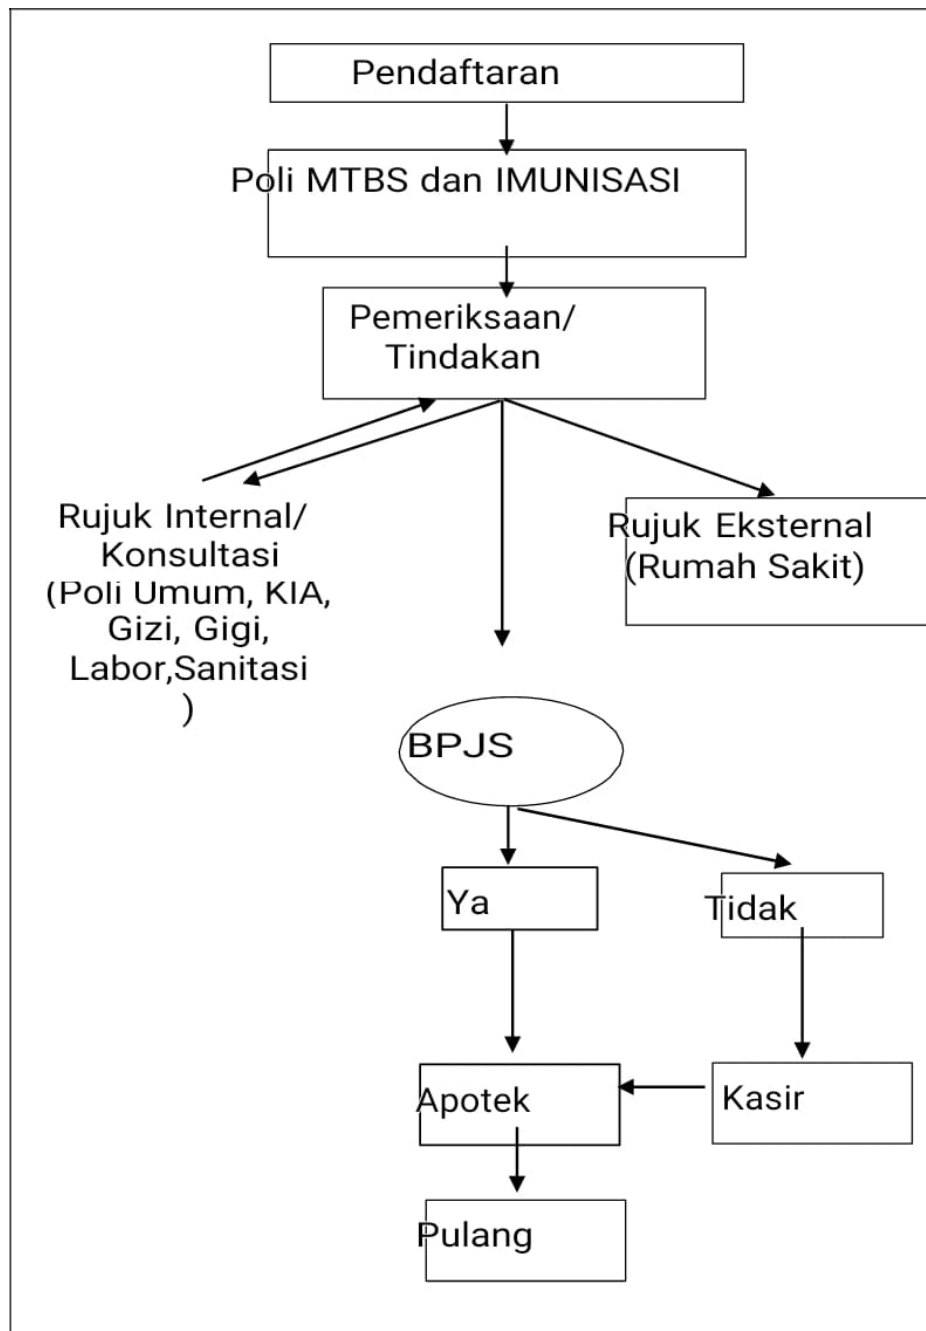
Pendaftaran

Poli MTBS dan IMUNISASI

Pemeriksaan/ Tindakan

Rujuk Internal/ Konsultasi (Poli Umum, KIA, Gizi, Gigi, Labor,Sanitasi )

Rujuk Eksternal (Rumah Sakit)

BPJS

Ya

Tidak

Apotek

Kasir

Pulang